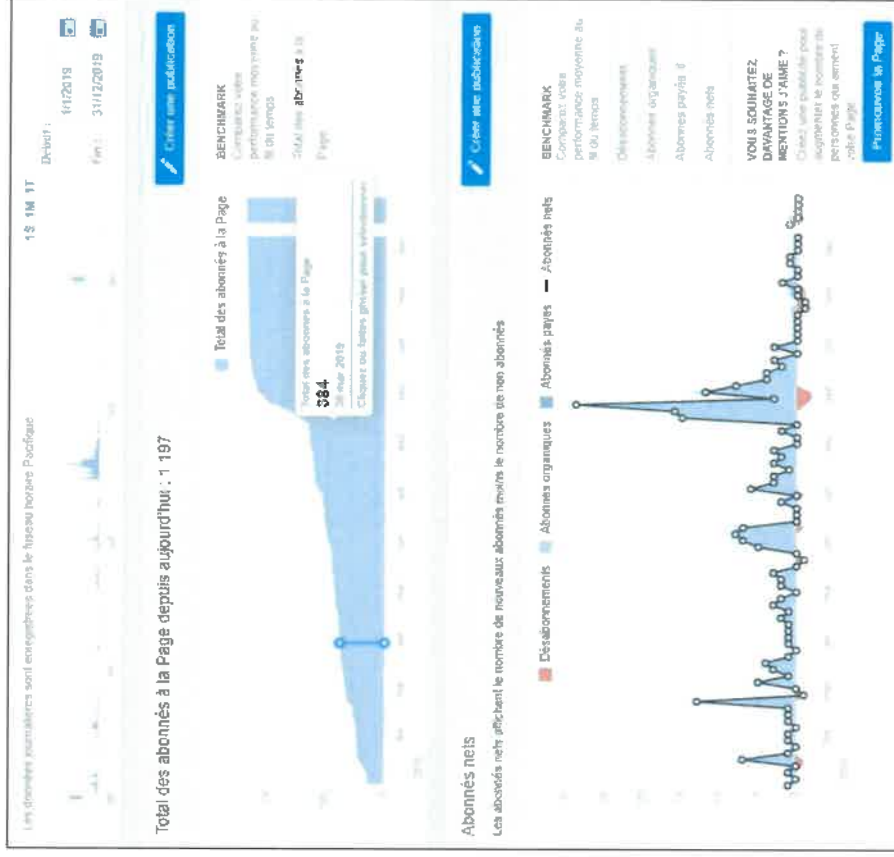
Les données journalières sont enregistrées dans le fuseau horaire Pacifique

1S 1M 1T

Début : 1/1/2019

Fin : 31/12/2019

Créer une publication

Total des abonnés à la Page depuis aujourd'hui : 1 197

Total des abonnés à la Page

Total des abonnés à la Page
384
30 mar 2019
Cliquez ou faites glisser pour sélectionner

BENCHMARK
Comparez votre performance moyenne au fil du temps

Total des abonnés à la Page

Abonnés nets

Les abonnés nets affichent le nombre de nouveaux abonnés moins le nombre de non abonnés

Désabonnements

Abonnés organiques

Abonnés payés

Abonnés nets

Créer une publicité

BENCHMARK
Comparez votre performance moyenne au fil du temps

Désabonnements

Abonnés organiques

Abonnés payés

Abonnés nets

VOUS SOUHAITEZ DAVANTAGE DE MENTIONS J'AIME ?
Créez une publicité pour augmenter le nombre de personnes qui aiment votre Page

Promouvoir la Page